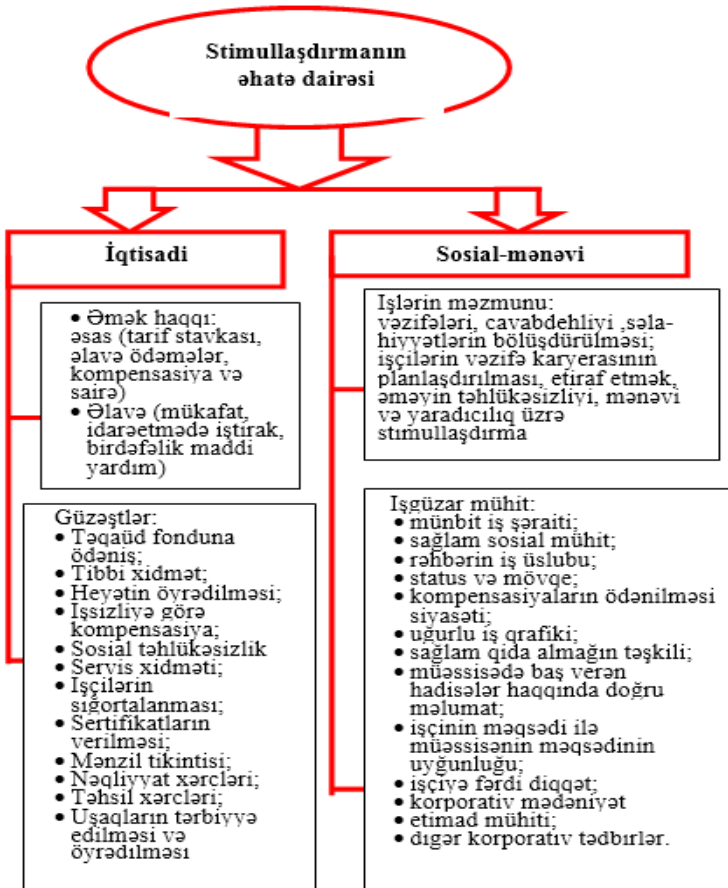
Stimullaşdırmanın əhatə dairəsi

İqtisadi

• Əmək haqqı: əsas (tarif stavkası, əlavə ödəmələr, kompensasiya və sairə)
• Əlavə (mükafat, idarəetmədə iştirak, birdəfəlik maddi yardım)

Güzəştlər:
• Təqaüd fonduna ödəniş;
• Tibbi xidmət;
• Heyətin öyrədilməsi;
• İşsizliyə görə kompensasiya;
• Sosial təhlükəsizlik
• Servis xidməti;
• İşçilərin sığortalanması;
• Sertifikatların verilməsi;
• Mənzil tikintisi;
• Nəqliyyat xərcləri;
• Təhsil xərcləri;
• Uşaqların tərbiyyə edilməsi və öyrədilməsi

Sosial-mənəvi

İşlərin məzmunu: vəzifələri, cavabdehliyi ,səlahiyyətlərin bölüşdürülməsi; işçilərin vəzifə karyerasının planlaşdırılması, etiraf etmək, əməyin təhlükəsizliyi, mənəvi və yaradıcılıq üzrə stimullaşdırma

İşgüzar mühit:
• münbit iş şəraiti;
• sağlam sosial mühit;
• rəhbərin iş üslubu;
• status və mövqe;
• kompensasiyaların ödənilməsi siyasəti;
• uğurlu iş qrafiki;
• sağlam qida almağın təşkili;
• müəssisədə baş verən hadisələr haqqında doğru məlumat;
• işçinin məqsədi ilə müəssisənin məqsədinin uyğunluğu;
• işçiyə fərdi diqqət;
• korporativ mədəniyyət
• etimad mühiti;
• digər korporativ tədbirlər.